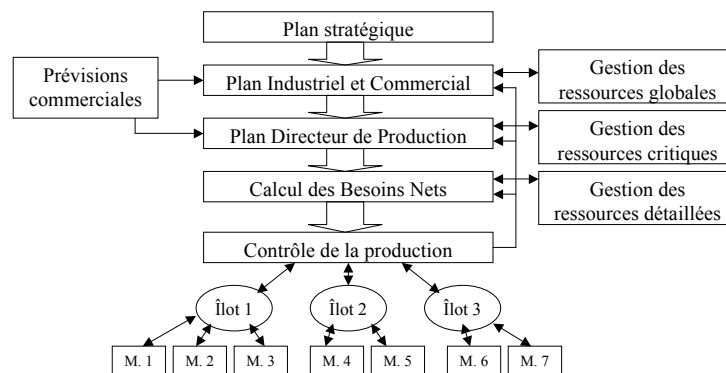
Plan stratégique

Prévisions commerciales

Plan Industriel et Commercial

Gestion des ressources globales

Plan Directeur de Production

Gestion des ressources critiques

Calcul des Besoins Nets

Gestion des ressources détaillées

Contrôle de la production

Îlot 1

Îlot 2

Îlot 3

M. 1

M. 2

M. 3

M. 4

M. 5

M. 6

M. 7